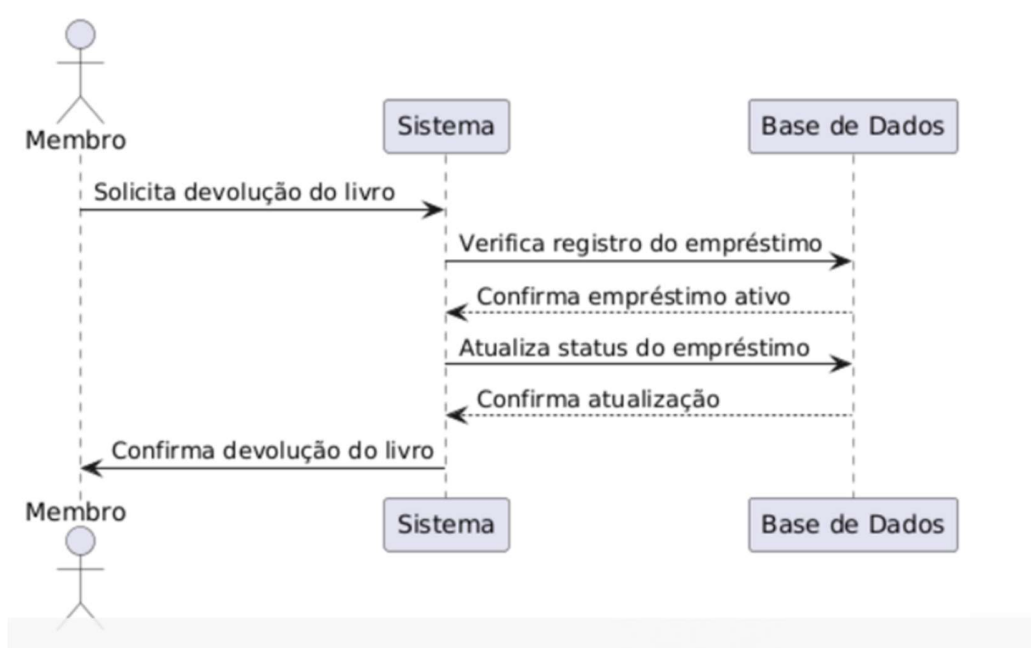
Membro

Sistema

Base de Dados

Solicita devolução do livro

Verifica registro do empréstimo

Confirma empréstimo ativo

Atualiza status do empréstimo

Confirma atualização

Confirma devolução do livro

Membro

Sistema

Base de Dados